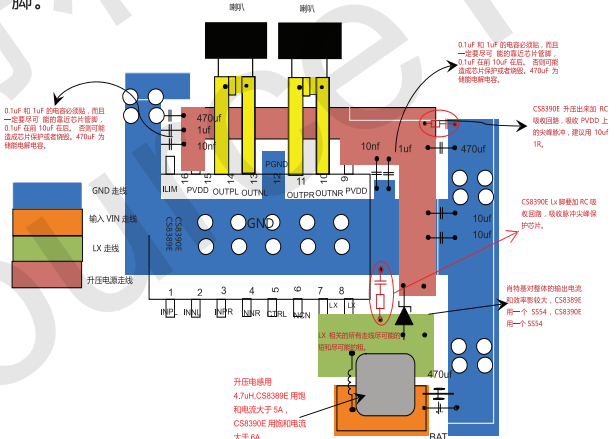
脚。

喇叭

喇叭

0.1uF 和 1uF 的电容必须贴，而且一定要尽可能的靠近芯片管脚，0.1uF 在前 10uF 在后。否则可能造成芯片保护或者烧毁。470uF 为铁铝电解电容。

0.1uF 和 1uF 的电容必须贴，而且一定要尽可能的靠近芯片管脚，0.1uF 在前 10uF 在后，否则可能造成芯片保护或者烧毁。470uF 为铁铝电解电容。

CS8390E 升压出来加 RC 吸收回路，吸收 PVDD 上的尖峰脉冲，建议用 10uF 1R。

CS8390E Lx 脚叠加 RC 吸收回路，吸收脉冲尖峰保护芯片。

GND 走线

输入 VIN 走线

LX 走线

升压电源走线

470uf

1uf

10nf

16 15 14 13 12 11 10 9

ILIM PVDD OUTPL OUTNL PGND OUTPR OUTNR PVDD

10nf

1uf

470uf

10uf

10uf

GND

CS8390E CS8389E

1 2 3 4 5 6 7 8

INP_ INNL INPR INNR CTRL VCN LX LX

肖特基对整体的输出电流和效率影响较大，CS8389E 用一个 SS54，CS8390E 用一个 SS54

LX 相关的所有走线尽可能的粗和尽可能的短。

升压电感用 4.7uH,CS8389E 用饱和电流大于 5A，CS8390E 用饱和电流大于 6A

470uf

BAT